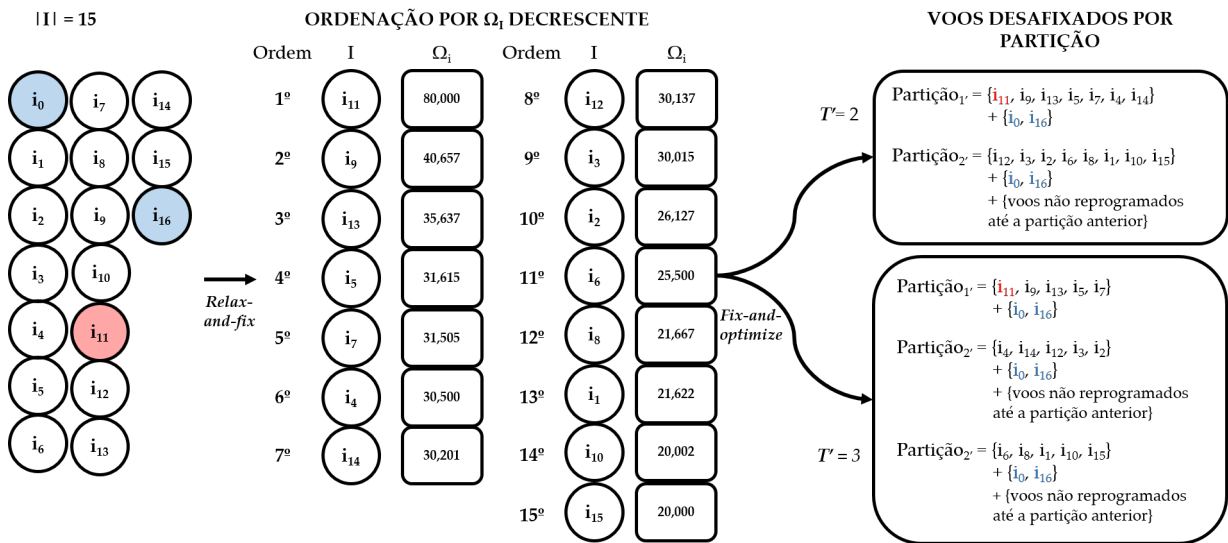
$|I| = 15$

$i_0$ $i_7$ $i_{14}$
$i_1$ $i_8$ $i_{15}$
$i_2$ $i_9$ $i_{16}$
$i_3$ $i_{10}$
$i_4$ $i_{11}$
$i_5$ $i_{12}$
$i_6$ $i_{13}$

Relax-and-fix

ORDENAÇÃO POR $\Omega_I$ DECRESCENTE

| Ordem | I | $\Omega_i$ |
|---|---|---|
| 1º | $i_{11}$ | 80,000 |
| 2º | $i_9$ | 40,657 |
| 3º | $i_{13}$ | 35,637 |
| 4º | $i_5$ | 31,615 |
| 5º | $i_7$ | 31,505 |
| 6º | $i_4$ | 30,500 |
| 7º | $i_{14}$ | 30,201 |

| Ordem | I | $\Omega_i$ |
|---|---|---|
| 8º | $i_{12}$ | 30,137 |
| 9º | $i_3$ | 30,015 |
| 10º | $i_2$ | 26,127 |
| 11º | $i_6$ | 25,500 |
| 12º | $i_8$ | 21,667 |
| 13º | $i_1$ | 21,622 |
| 14º | $i_{10}$ | 20,002 |
| 15º | $i_{15}$ | 20,000 |

Fix-and-optimize

VOOS DESAFIXADOS POR PARTIÇÃO

$T' = 2$

Partição$_{1'}$ = {$i_{11}$, $i_9$, $i_{13}$, $i_5$, $i_7$, $i_4$, $i_{14}$} + {$i_0$, $i_{16}$}

Partição$_{2'}$ = {$i_{12}$, $i_3$, $i_2$, $i_6$, $i_8$, $i_1$, $i_{10}$, $i_{15}$} + {$i_0$, $i_{16}$} + {voos não reprogramados até a partição anterior}

$T' = 3$

Partição$_{1'}$ = {$i_{11}$, $i_9$, $i_{13}$, $i_5$, $i_7$} + {$i_0$, $i_{16}$}

Partição$_{2'}$ = {$i_4$, $i_{14}$, $i_{12}$, $i_3$, $i_2$} + {$i_0$, $i_{16}$} + {voos não reprogramados até a partição anterior}

Partição$_{2'}$ = {$i_6$, $i_8$, $i_1$, $i_{10}$, $i_{15}$} + {$i_0$, $i_{16}$} + {voos não reprogramados até a partição anterior}